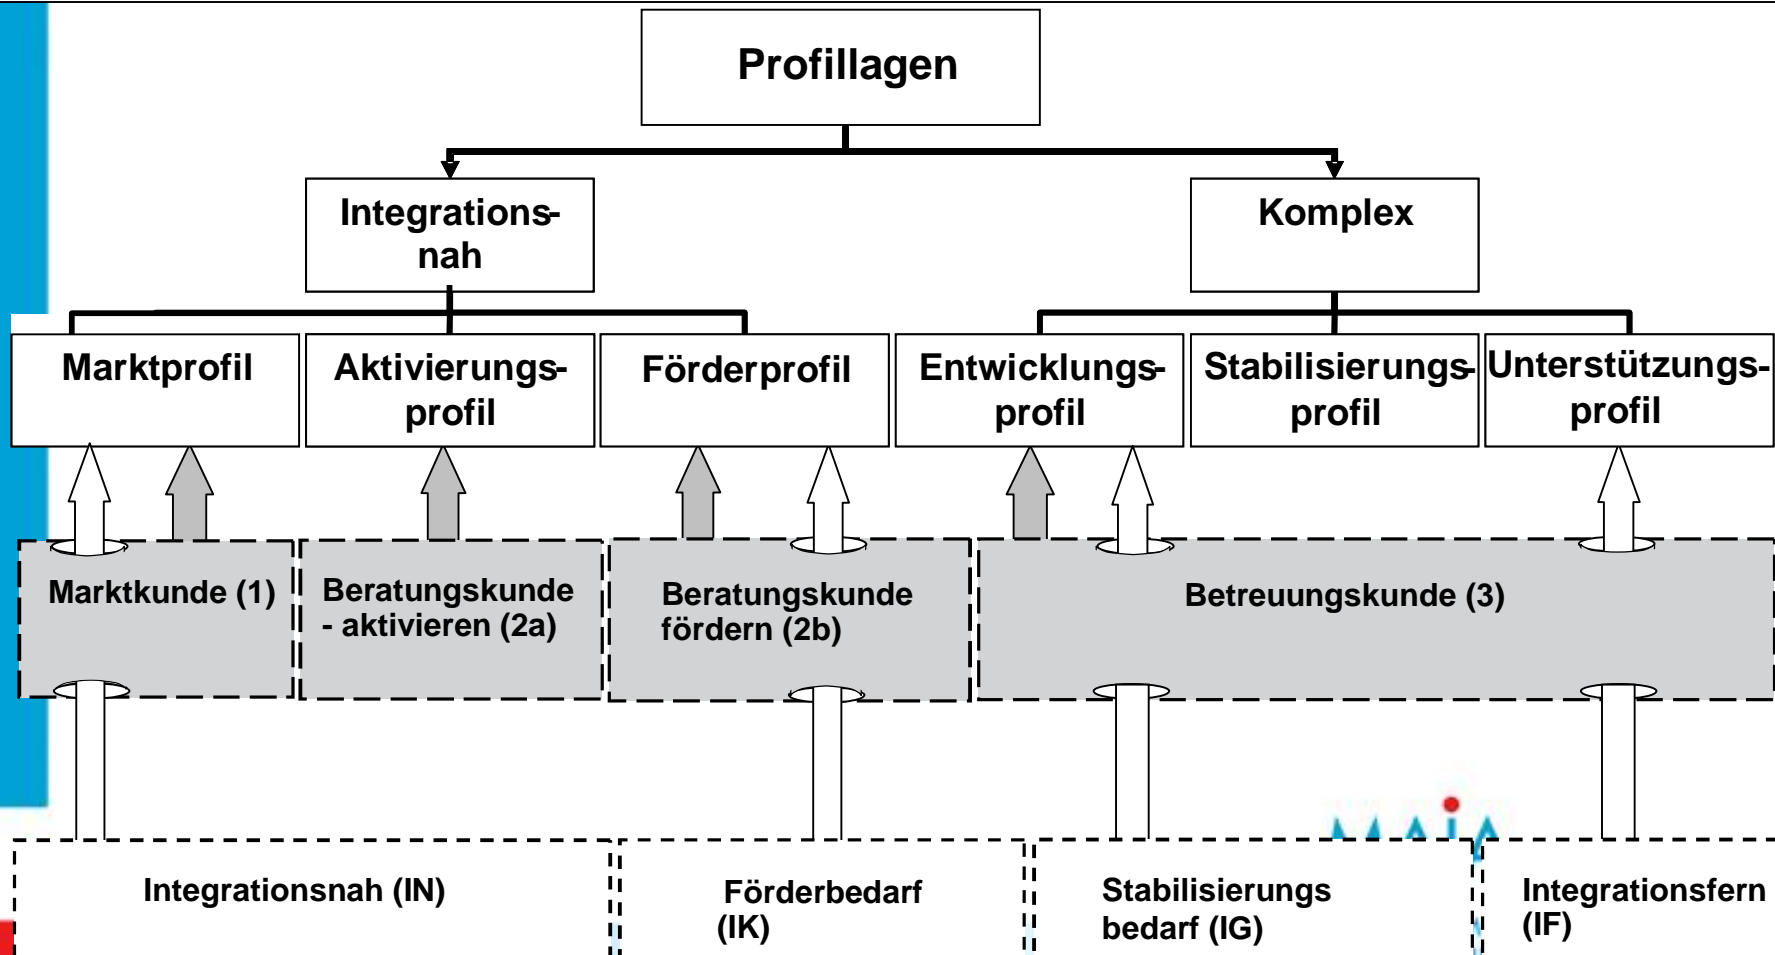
Profillagen

Integrationsnah

Komplex

Marktprofil

Aktivierungsprofil

Förderprofil

Entwicklungsprofil

Stabilisierungsprofil

Unterstützungsprofil

Marktkunde (1)

Beratungskunde - aktivieren (2a)

Beratungskunde fördern (2b)

Betreuungskunde (3)

Integrationsnah (IN)

Förderbedarf (IK)

Stabilisierungs bedarf (IG)

Integrationsfern (IF)